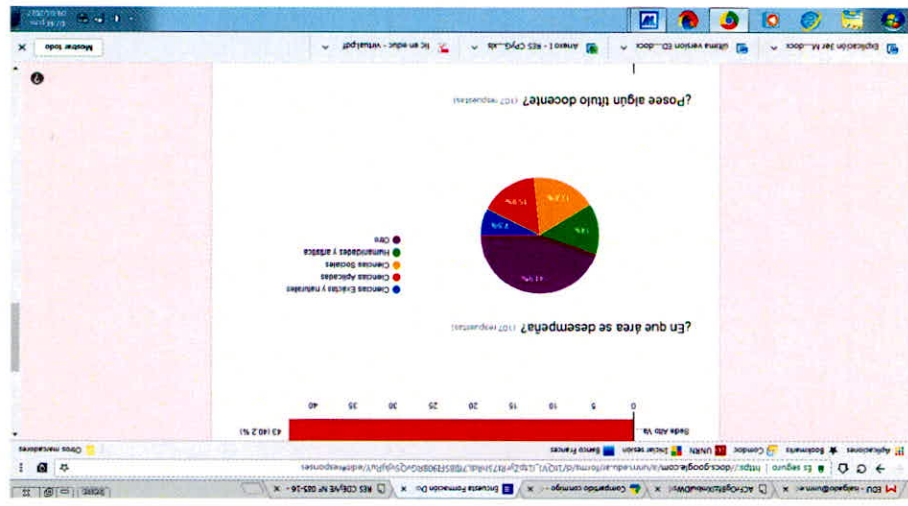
EDU - rsegado@unm.e... × ACIntegfgltalumnoDigital × Compartido conmigo × Encuesta Formación Do × RES CDEyHE Nº 025-16 ×

← → C Es seguro | https://docs.google.com/a/unm.edu.ar/forms/d/1iQVl_t...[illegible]/edit#responses

Aplicaciones Bookmarks Corsdoc UNRN Iniciar sesión Banco Frances Otros marcadores

Sede Alto Va... 43 (40,2 %)

0 5 10 15 20 25 30 35 40

¿En que área se desempeña? (107 respuestas)

Ciencias Exactas y naturales
Ciencias Aplicadas
Ciencias Sociales
Humanidades y artística
Otro

43,9%
7,5%
15,9%
17,8%
15%

¿Posee algún título docente? (107 respuestas)

Explicación 3er M....docx
última versión ED....docx
Anexo I - RES CPyG....xls
tic en educ - virtual.pdf
Mostrar todo